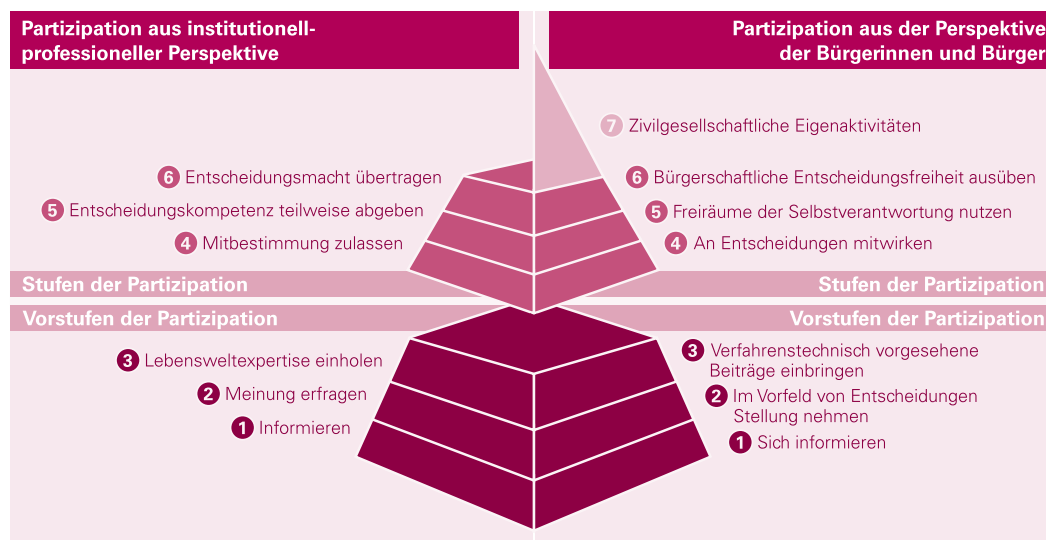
Partizipation aus institutionell-professioneller Perspektive

Partizipation aus der Perspektive der Bürgerinnen und Bürger

7 Zivilgesellschaftliche Eigenaktivitäten

6 Entscheidungsmacht übertragen

5 Entscheidungskompetenz teilweise abgeben

4 Mitbestimmung zulassen

6 Bürgerschaftliche Entscheidungsfreiheit ausüben

5 Freiräume der Selbstverantwortung nutzen

4 An Entscheidungen mitwirken

Stufen der Partizipation

Stufen der Partizipation

Vorstufen der Partizipation

Vorstufen der Partizipation

3 Lebensweltexpertise einholen

2 Meinung erfragen

1 Informieren

3 Verfahrenstechnisch vorgesehene Beiträge einbringen

2 Im Vorfeld von Entscheidungen Stellung nehmen

1 Sich informieren